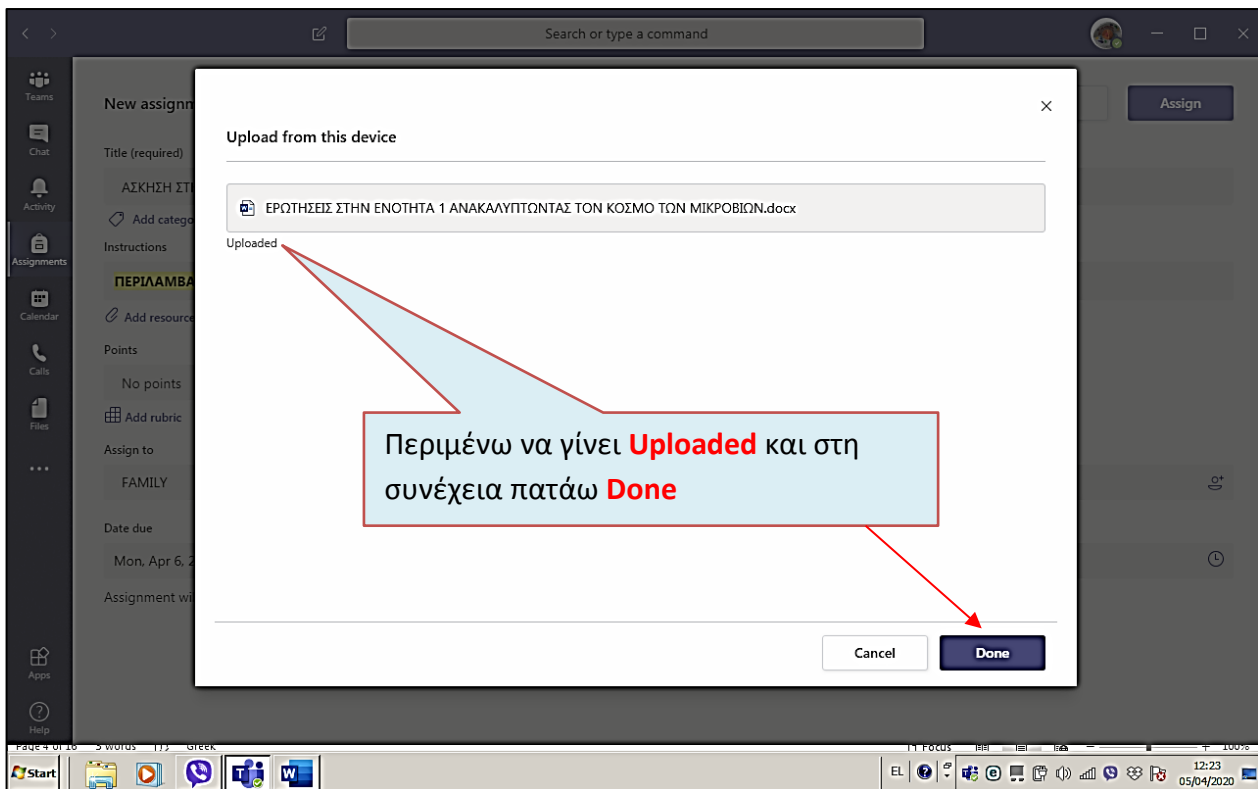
Search or type a command

Teams
Chat
Activity
Assignments
Calendar
Calls
Files
...
Apps
Help

New assignm

Assign

Title (required)
ΑΣΚΗΣΗ ΣΤ
Add catego
Instructions
ΠΕΡΙΛΑΜΒΑ
Add resource
Points
No points
Add rubric
Assign to
FAMILY
Date due
Mon, Apr 6, 2
Assignment wi

Upload from this device

ΕΡΩΤΗΣΕΙΣ ΣΤΗΝ ΕΝΟΤΗΤΑ 1 ΑΝΑΚΑΛΥΠΤΩΝΤΑΣ ΤΟΝ ΚΟΣΜΟ ΤΩΝ ΜΙΚΡΟΒΙΩΝ.docx

Uploaded

Περιμένω να γίνει Uploaded και στη συνέχεια πατάω Done

Cancel
Done

Page 4 of 16 3 words Greek Focus 100%

Start
EL
12:23
05/04/2020